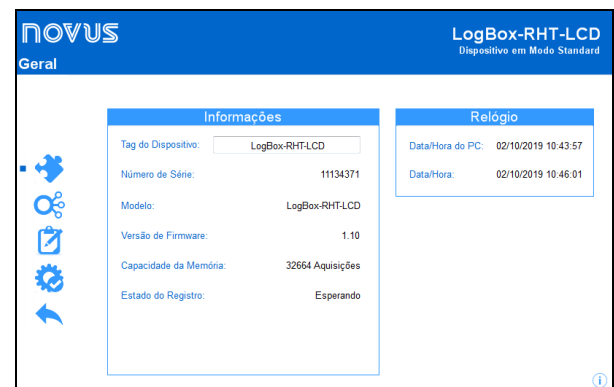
novus
Geral

LogBox-RHT-LCD
Dispositivo em Modo Standard

Informações

Tag do Dispositivo: LogBox-RHT-LCD

Número de Série: 11134371

Modelo: LogBox-RHT-LCD

Versão de Firmware: 1.10

Capacidade da Memória: 32664 Aquisições

Estado do Registro: Esperando

Relógio

Data/Hora do PC: 02/10/2019 10:43:57

Data/Hora: 02/10/2019 10:46:01